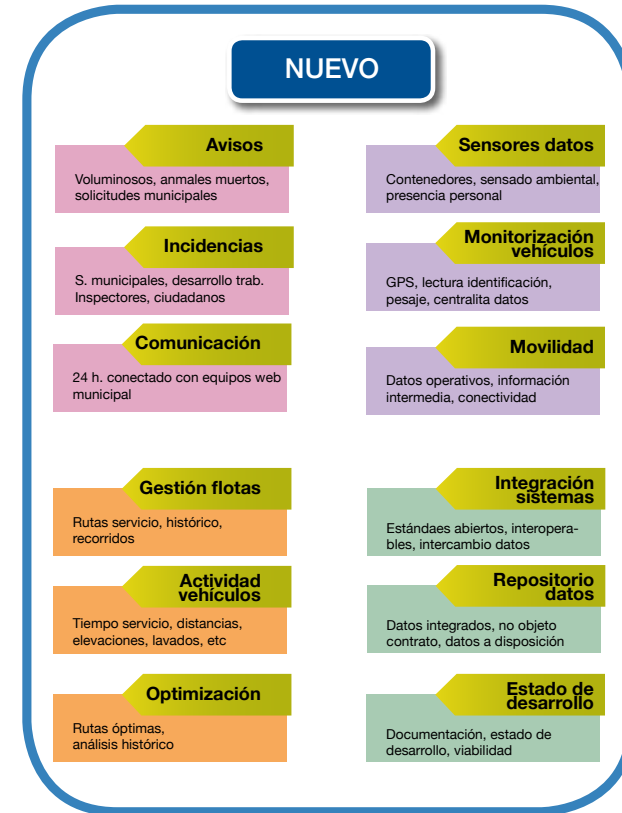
NUEVO

Avisos

Voluminosos, anmales muertos, solicitudes municipales

Incidencias

S. municipales, desarrollo trab. Inspectores, ciudadanos

Comunicación

24 h. conectado con equipos web municipal

Sensores datos

Contenedores, sensado ambiental, presencia personal

Monitorización vehículos

GPS, lectura identificación, pesaje, centralita datos

Movilidad

Datos operativos, información intermedia, conectividad

Gestión flotas

Rutas servicio, histórico, recorridos

Actividad vehículos

Tiempo servicio, distancias, elevaciones, lavados, etc

Optimización

Rutas óptimas, análisis histórico

Integración sistemas

Estándaes abiertos, interoperables, intercambio datos

Repositorio datos

Datos integrados, no objeto contrato, datos a disposición

Estado de desarrollo

Documentación, estado de desarrollo, viabilidad